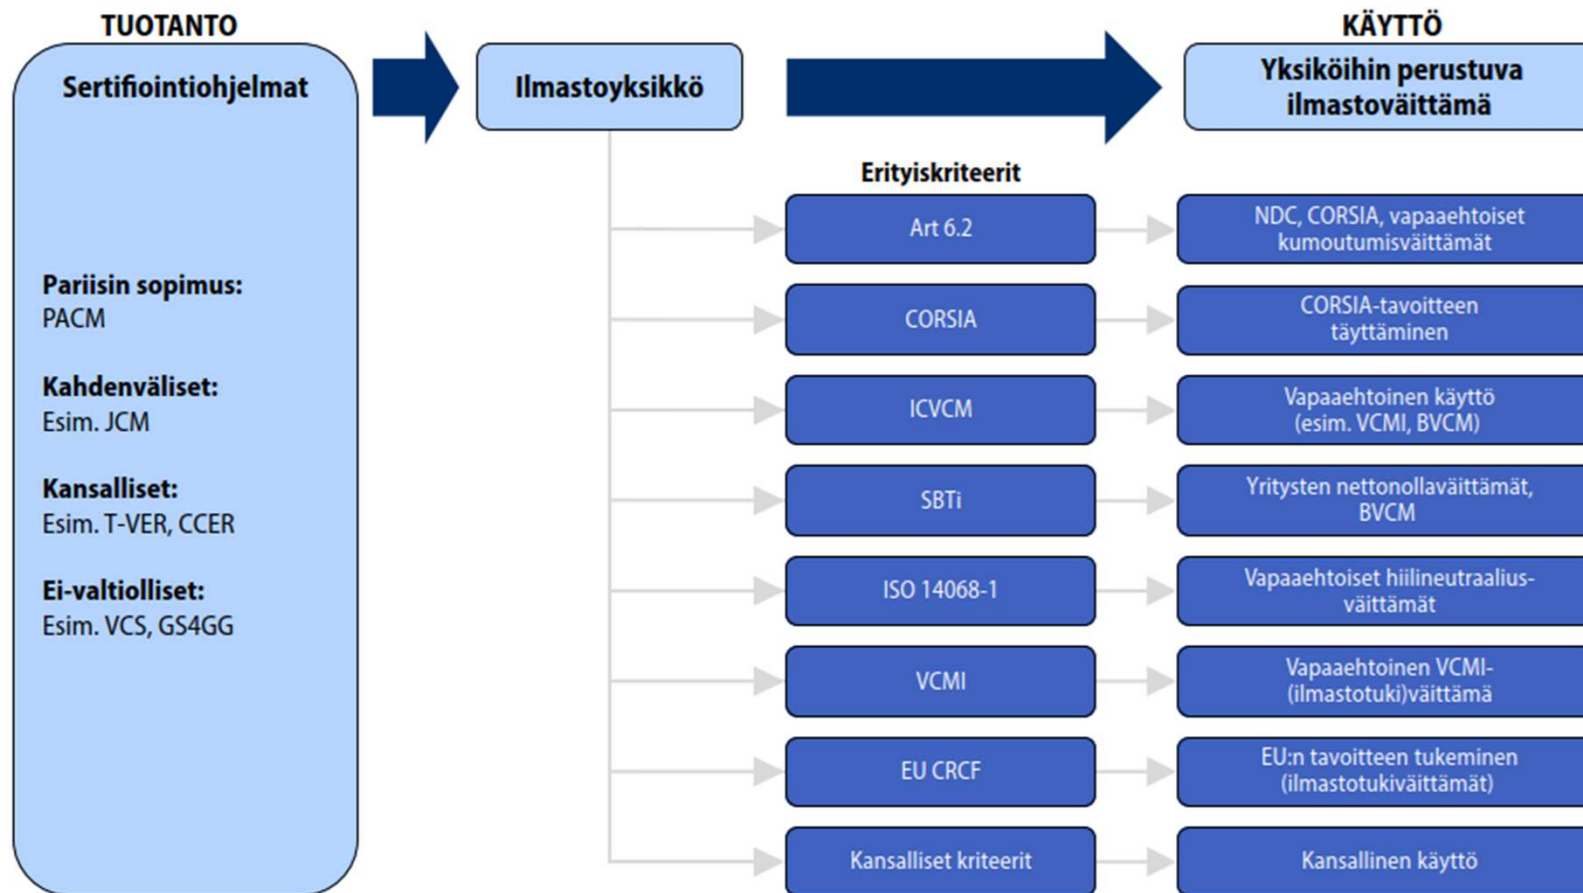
TUOTANTO

Sertifiointiohjelmat

Pariisin sopimus:
PACM

Kahdenväliset:
Esim. JCM

Kansalliset:
Esim. T-VER, CCER

Ei-valtiolliset:
Esim. VCS, GS4GG

Ilmastoyksikkö

KÄYTTÖ

Yksiköihin perustuva ilmastoväittämä

Erityiskriteerit

Art 6.2

NDC, CORSIA, vapaaehtoiset kumoutumisväittämät

CORSIA

CORSIA-tavoitteen täyttäminen

ICVCM

Vapaaehtoinen käyttö (esim. VCMI, BVCM)

SBTi

Yritysten nettonollaväittämät, BVCM

ISO 14068-1

Vapaaehtoiset hiilineutraalius-väittämät

VCMI

Vapaaehtoinen VCMI-(ilmastotuki)väittämä

EU CRCF

EU:n tavoitteen tukeminen (ilmastotukiväittämät)

Kansalliset kriteerit

Kansallinen käyttö